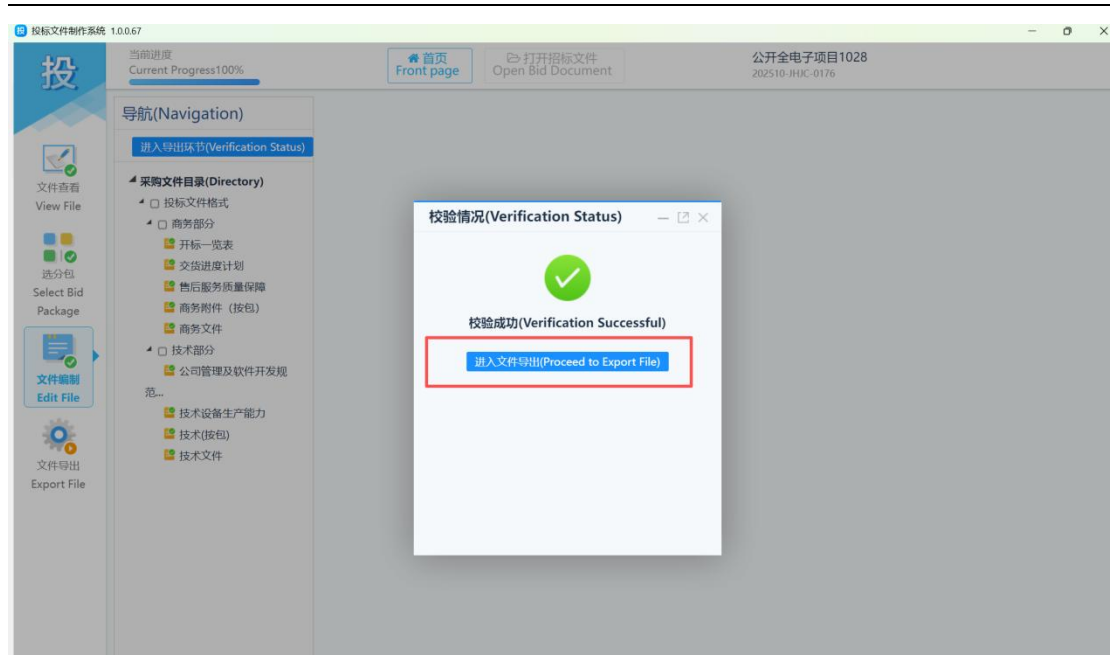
投标文件制作系统 1.0.0.67

投

当前进度
Current Progress100%

首页
Front page

打开招标文件
Open Bid Document

公开全电子项目1028
202510-JHJC-0176

文件查看
View File

选分包
Select Bid Package

文件编制
Edit File

文件导出
Export File

导航(Navigation)

进入导出环节(Verification Status)

采购文件目录(Directory)
投标文件格式
商务部分
开标一览表
交货进度计划
售后服务质量保障
商务附件（按包）
商务文件
技术部分
公司管理及软件开发规范...
技术设备生产能力
技术(按包)
技术文件

校验情况(Verification Status)

校验成功(Verification Successful)

进入文件导出(Proceed to Export File)